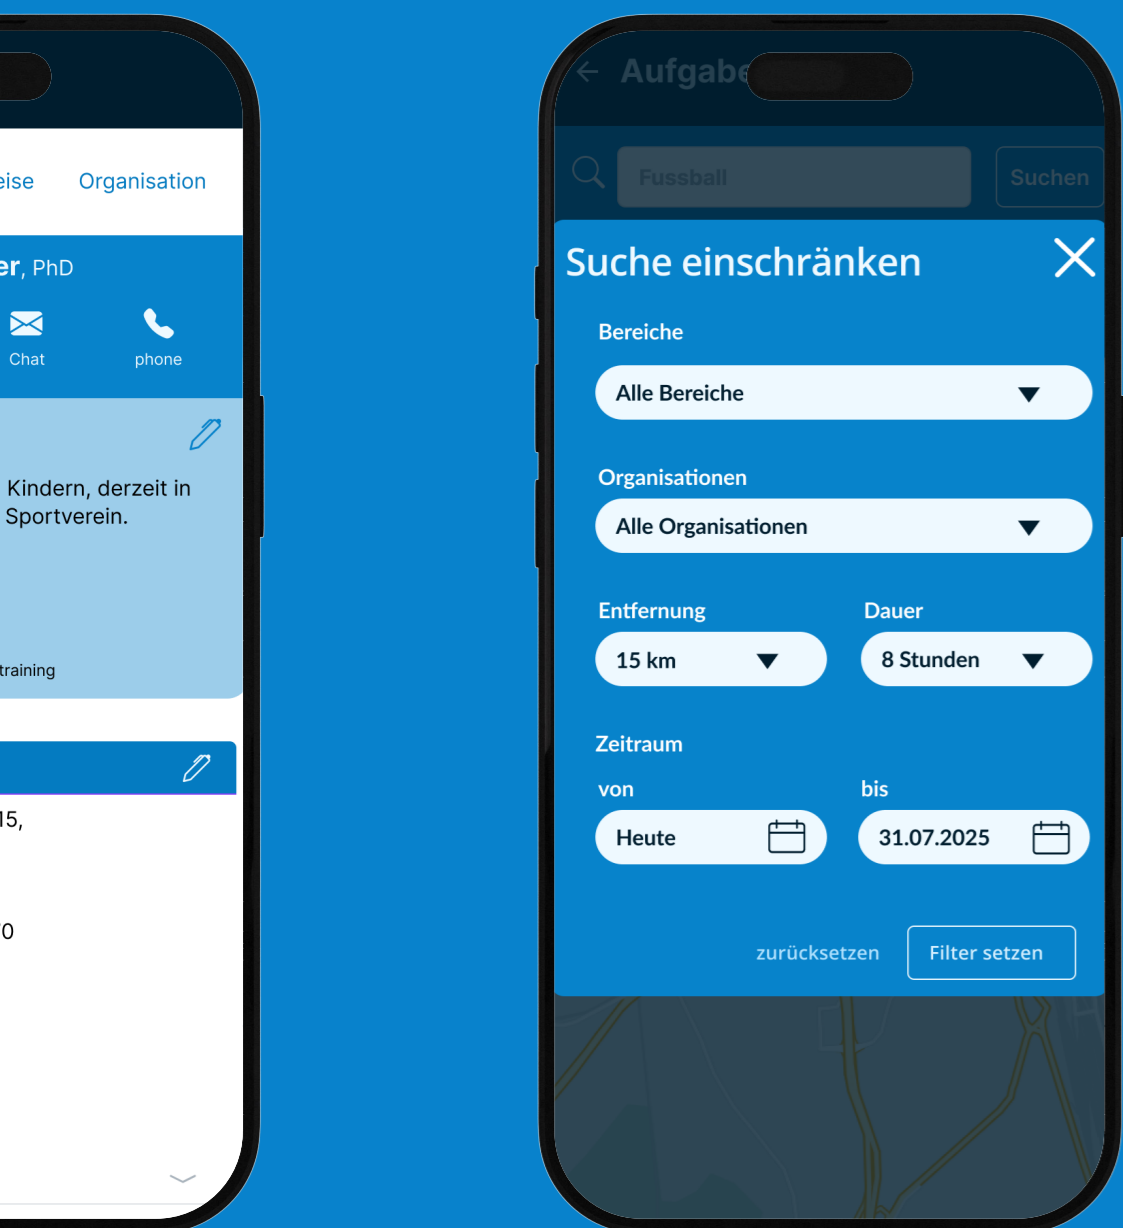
eise Organisation

er, PhD

Chat phone

Kindern, derzeit in Sportverein.

training

15,

0

Aufgabe

Fussball

Suchen

Suche einschränken

Bereiche

Alle Bereiche

Organisationen

Alle Organisationen

Entfernung

15 km

Dauer

8 Stunden

Zeitraum

von

Heute

bis

31.07.2025

zurücksetzen

Filter setzen